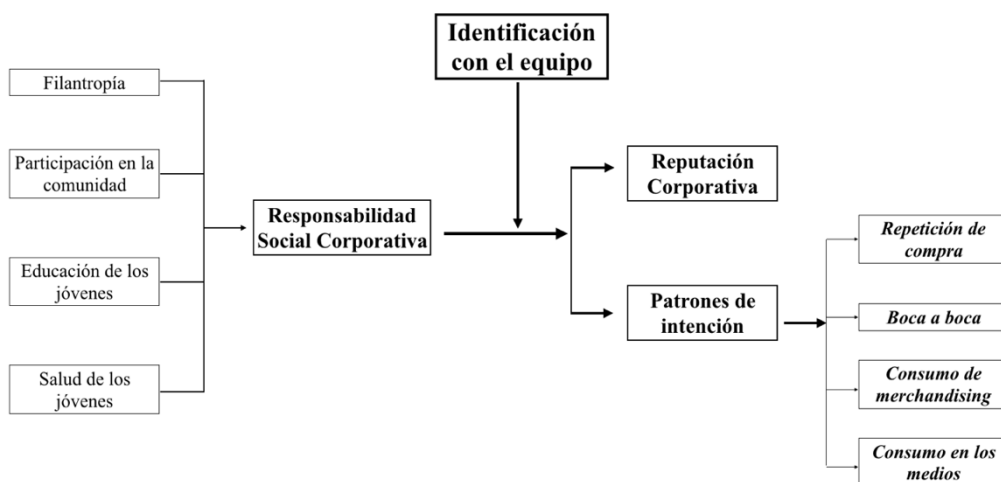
Identificación con el equipo

Filantropía

Participación en la comunidad

Educación de los jóvenes

Salud de los jóvenes

Responsabilidad Social Corporativa

Reputación Corporativa

Patrones de intención

*Repetición de compra*

*Boca a boca*

*Consumo de merchandising*

*Consumo en los medios*